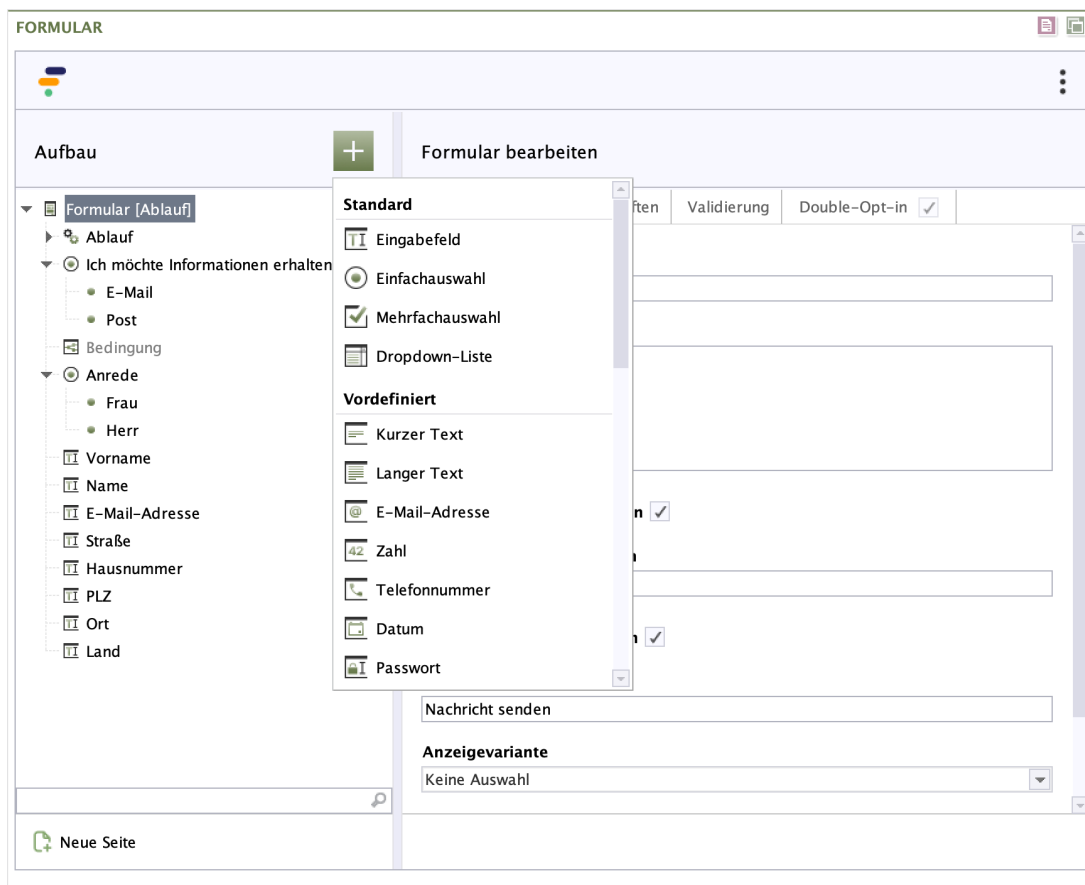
FORMULAR

Aufbau

Formular bearbeiten

Formular [Ablauf]
Ablauf
Ich möchte Informationen erhalten
E-Mail
Post
Bedingung
Anrede
Frau
Herr
Vorname
Name
E-Mail-Adresse
Straße
Hausnummer
PLZ
Ort
Land

Standard
Eingabefeld
Einfachauswahl
Mehrfachauswahl
Dropdown-Liste
Vordefiniert
Kurzer Text
Langer Text
E-Mail-Adresse
42 Zahl
Telefonnummer
Datum
Passwort

ften | Validierung | Double-Opt-in ✓

n ✓

n

n ✓

Nachricht senden

Anzeigevariante
Keine Auswahl

Neue Seite